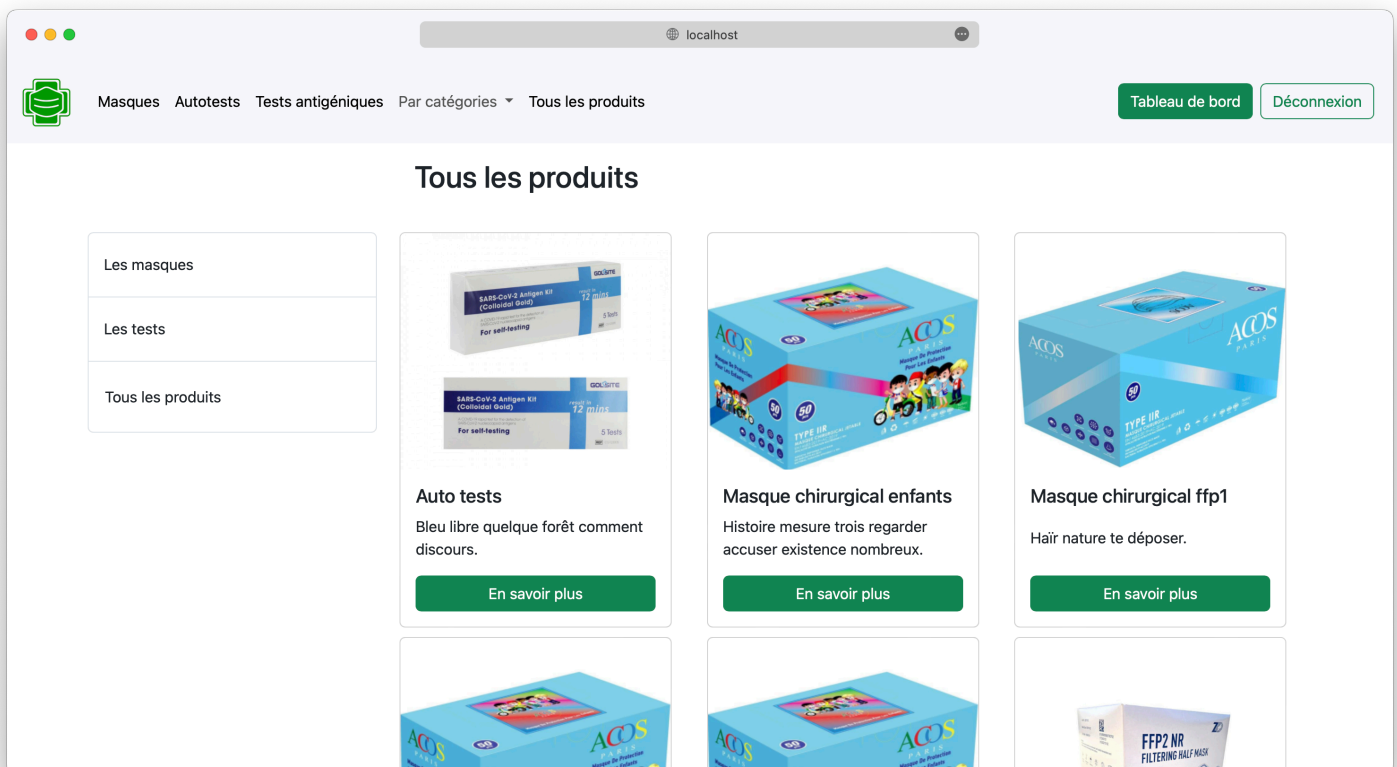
localhost

Masques Autotests Tests antigéniques Par catégories Tous les produits

Tableau de bord Déconnexion

Tous les produits

Les masques

Les tests

Tous les produits

GOLiSITE SARS-CoV-2 Antigen Kit (Colloidal Gold) result in 12 mins For self-testing 5 Tests

GOLiSITE SARS-CoV-2 Antigen Kit (Colloidal Gold) result in 12 mins For self-testing 5 Tests

Auto tests

Bleu libre quelque forêt comment discours.

En savoir plus

ACOS PARIS 50 TYPE IIR

Masque chirurgical enfants

Histoire mesure trois regarder accuser existence nombreux.

En savoir plus

ACOS PARIS ACOS 50 TYPE IIR

Masque chirurgical ffp1

Haïr nature te déposer.

En savoir plus

ACOS

ACOS

FFP2 NR FILTERING HALF MASK